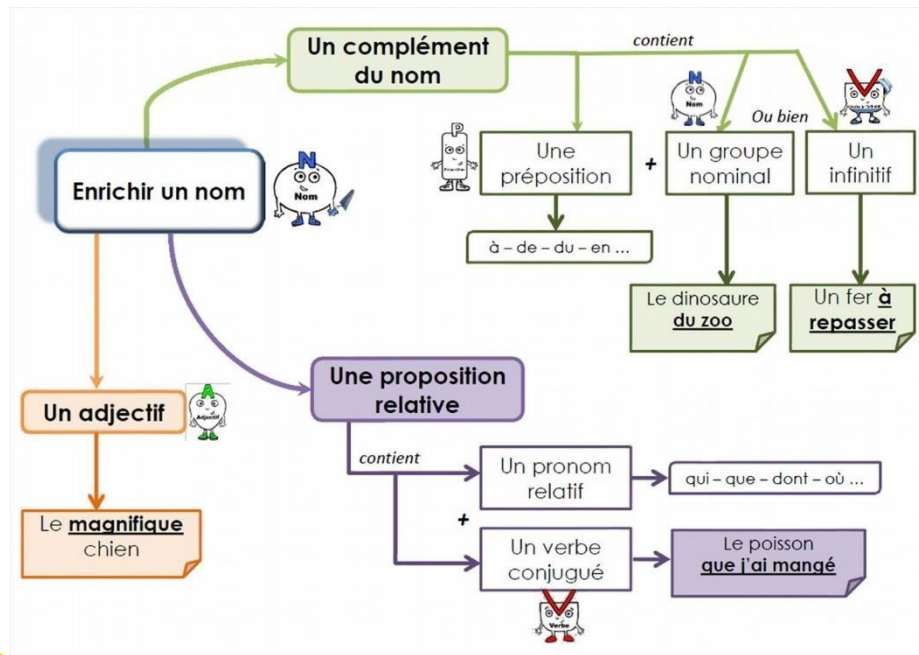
Un complément du nom

contient

N
Nom

Ou bien

V

P
Préposition

Une préposition

+

Un groupe nominal

Un infinitif

Enrichir un nom

N
Nom

à – de – du – en ...

Le dinosaure **du zoo**

Un fer **à repasser**

Une proposition relative

Un adjectif

A
Adjectif

contient

Un pronom relatif

qui – que – dont – où ...

+

Le **magnifique** chien

Un verbe conjugué

Le poisson **que j'ai mangé**

V
Verbe